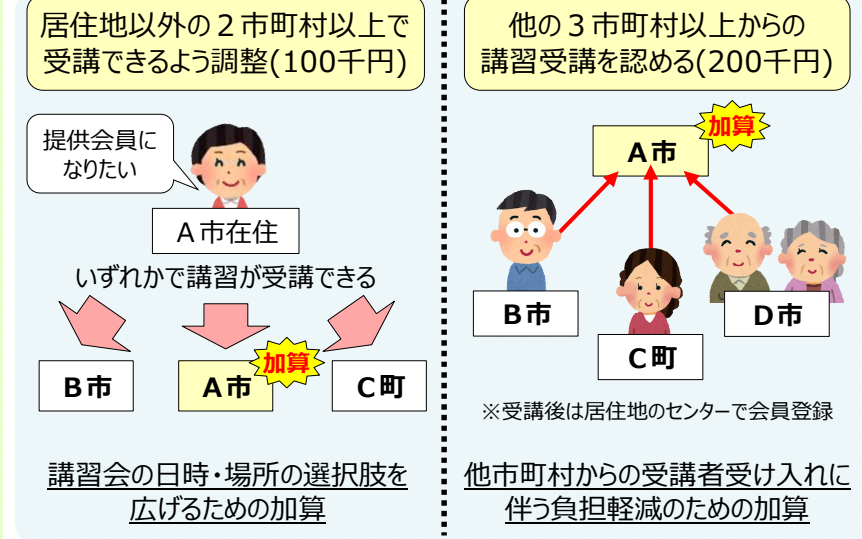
居住地以外の２市町村以上で受講できるよう調整(100千円)

提供会員になりたい

Ａ市在住

いずれかで講習が受講できる

Ｂ市

加算

Ａ市

Ｃ町

講習会の日時・場所の選択肢を広げるための加算

他の３市町村以上からの講習受講を認める(200千円)

加算

Ａ市

Ｂ市

Ｃ町

Ｄ市

※受講後は居住地のセンターで会員登録

他市町村からの受講者受け入れに伴う負担軽減のための加算